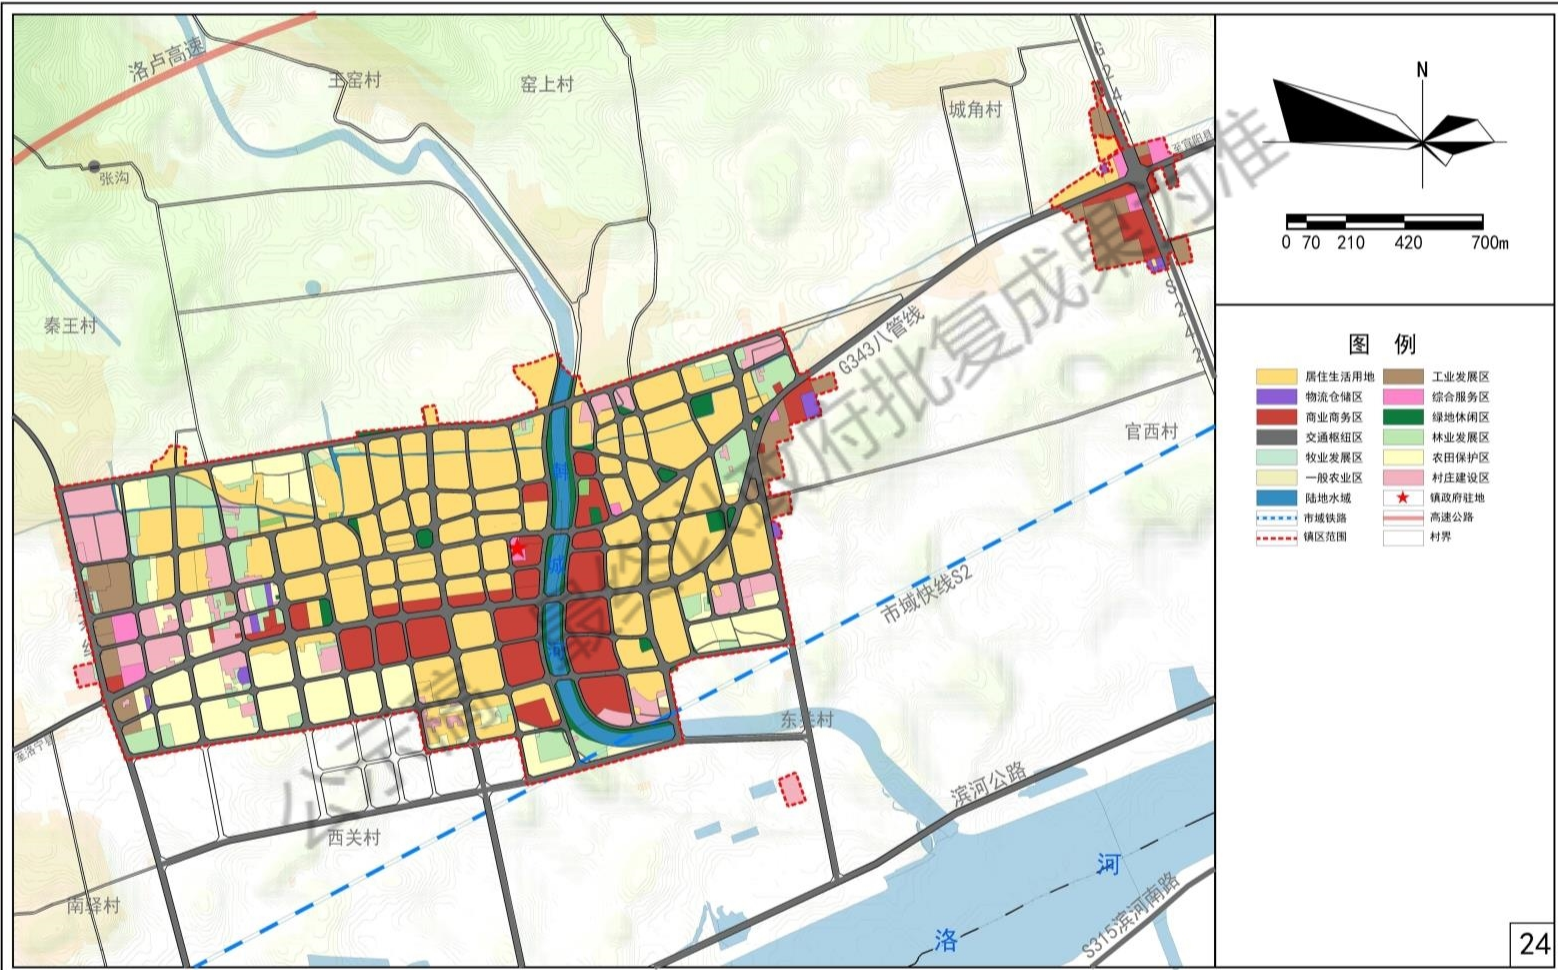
洛卢高速
王窑村
窑上村
城角村
张沟
秦王村
G343八管线
官西村
市域快线S2
东关村
滨河公路
西关村
南驿村
洛
河
S315滨河南路
G241
S2
N
0 70 210 420 700m
图 例

| | | | |
|---|---|---|---|
| 居住生活用地 | 工业发展区 |
| 物流仓储区 | 综合服务区 |
| 商业商务区 | 绿地休闲区 |
| 交通枢纽区 | 林业发展区 |
| 牧业发展区 | 农田保护区 |
| 一般农业区 | 村庄建设区 |
| 陆地水域 | 镇政府驻地 |
| 市域铁路 | 高速公路 |
| 镇区范围 | 村界 |

公示稿 政府批复成果为准
24